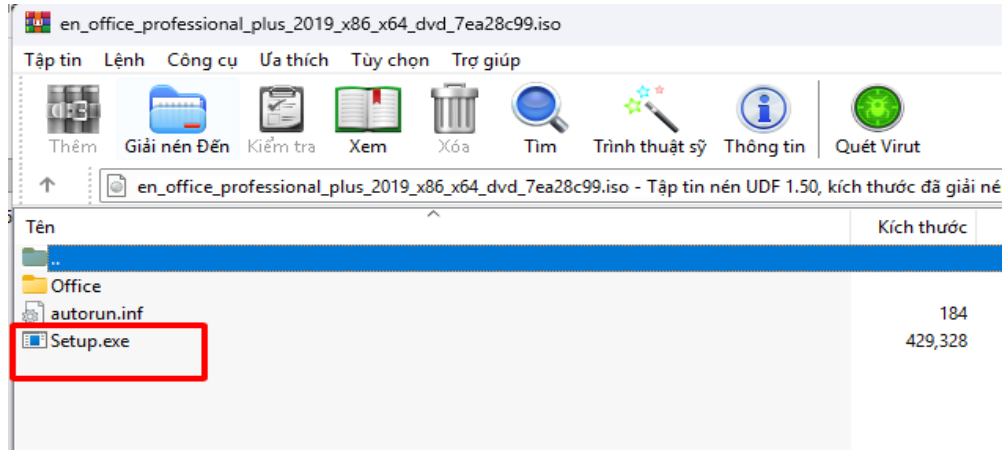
en_office_professional_plus_2019_x86_x64_dvd_7ea28c99.iso

Tập tin Lệnh Công cụ Ưa thích Tùy chọn Trợ giúp

Thêm Giải nén Đến Kiểm tra Xem Xóa Tìm Trình thuật sỹ Thông tin Quét Virut

en_office_professional_plus_2019_x86_x64_dvd_7ea28c99.iso - Tập tin nén UDF 1.50, kích thước đã giải né

| Tên | Kích thước |
|---|---|
| .. | |
| Office | |
| autorun.inf | 184 |
| Setup.exe | 429,328 |